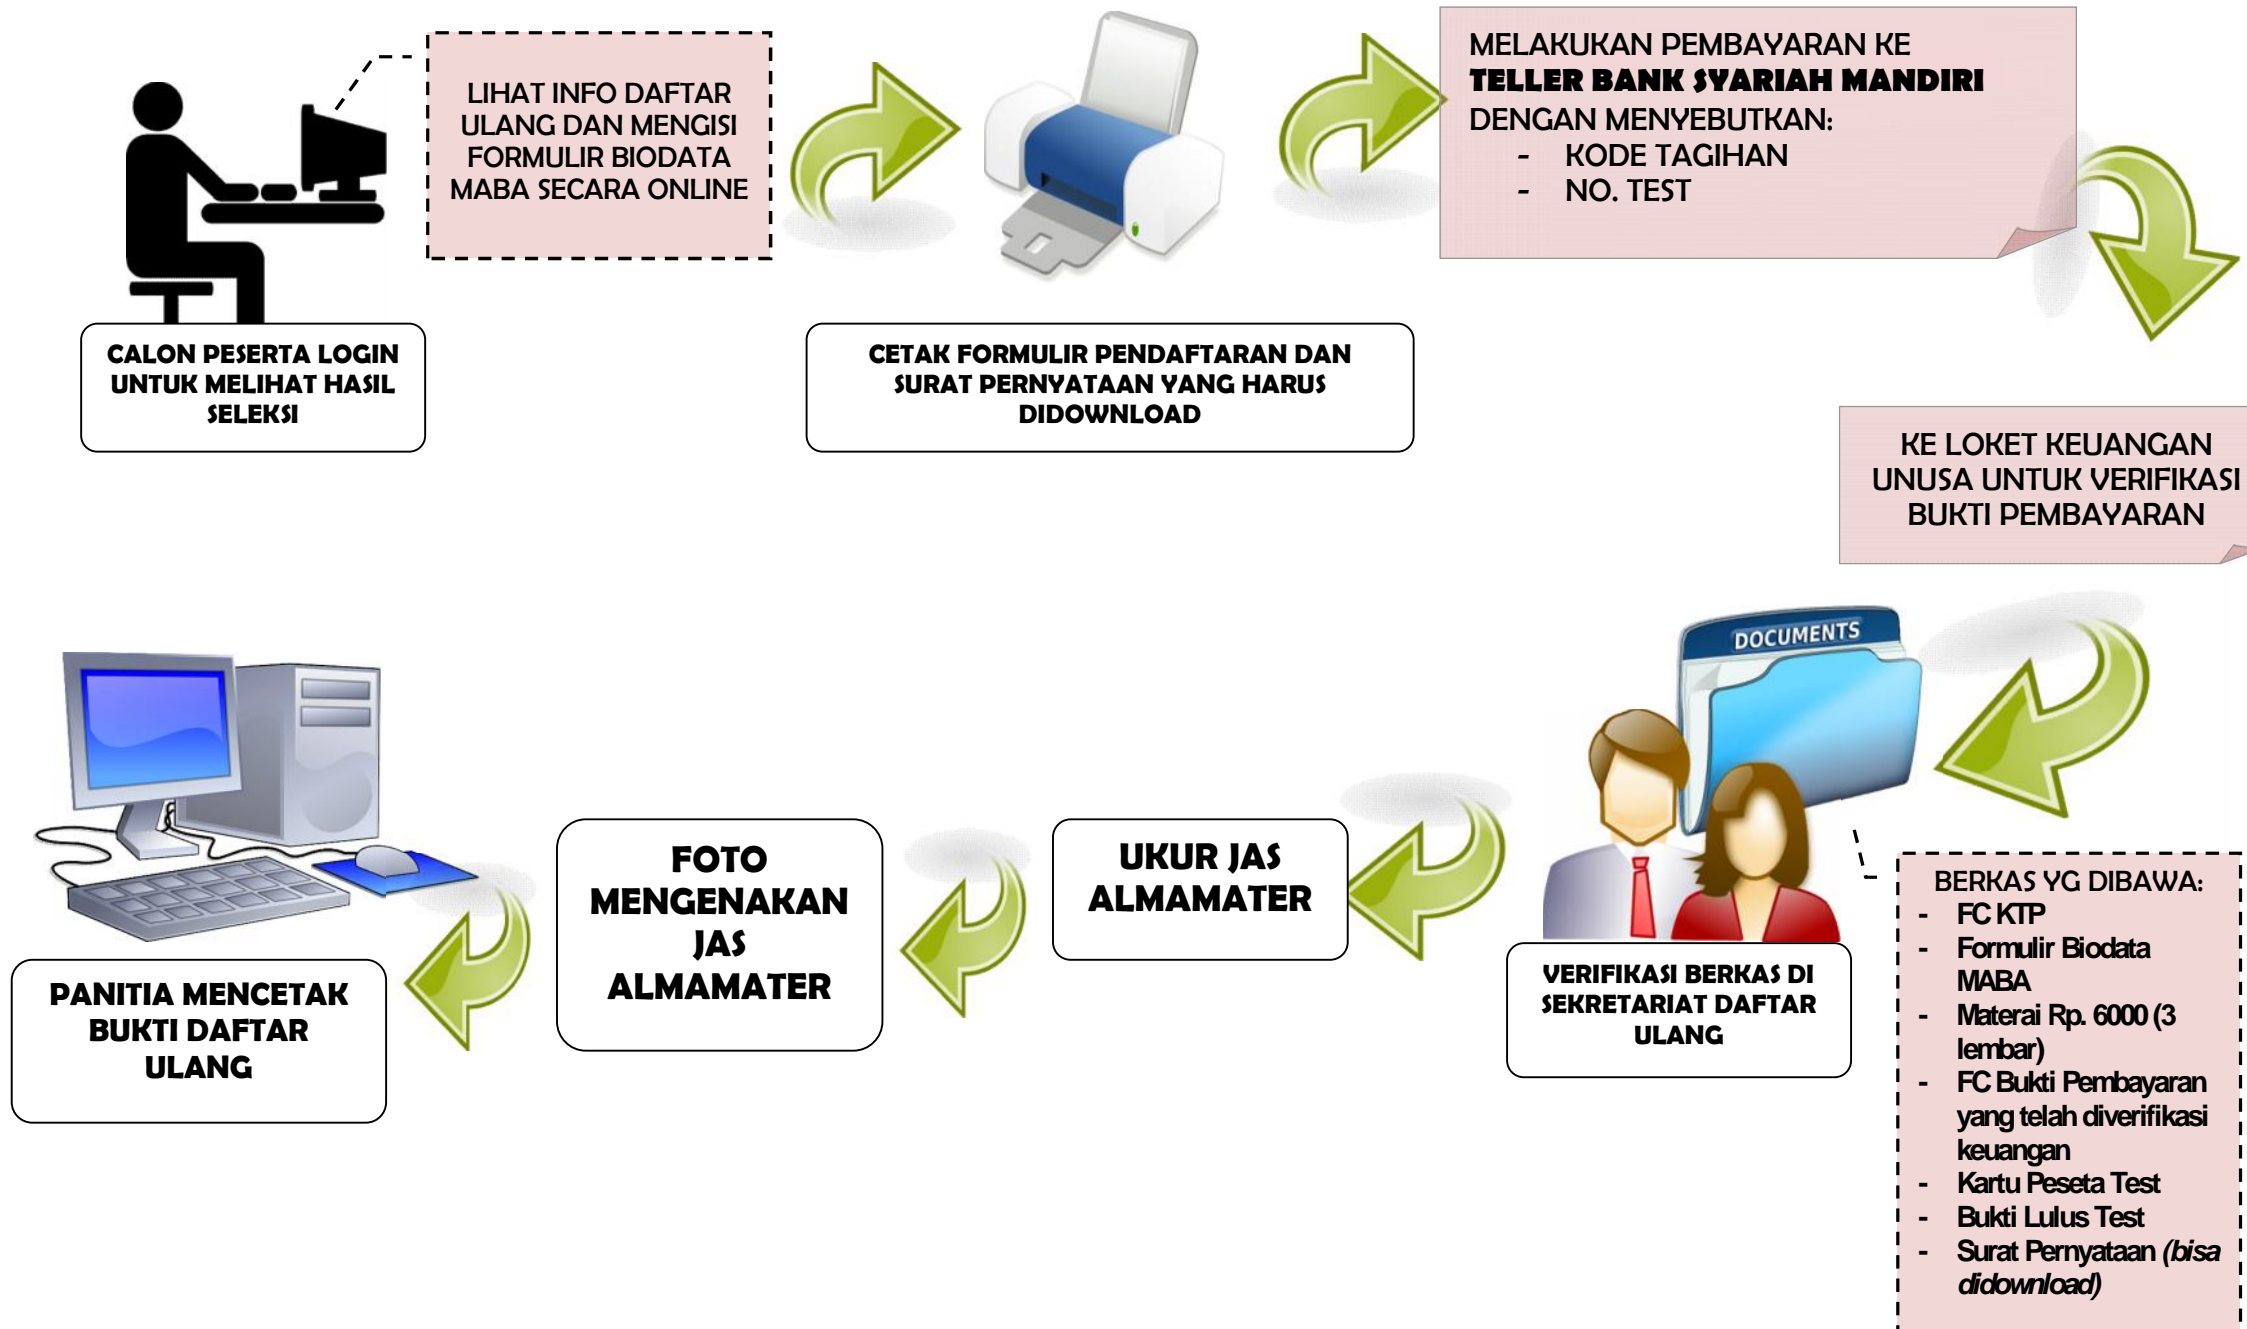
LIHAT INFO DAFTAR ULANG DAN MENGISI FORMULIR BIODATA MABA SECARA ONLINE

CALON PESERTA LOGIN UNTUK MELIHAT HASIL SELEKSI

CETAK FORMULIR PENDAFTARAN DAN SURAT PERNYATAAN YANG HARUS DIDOWNLOAD

MELAKUKAN PEMBAYARAN KE
**TELLER BANK SYARIAH MANDIRI**
DENGAN MENYEBUTKAN:
- KODE TAGIHAN
- NO. TEST

KE LOKET KEUANGAN UNUSA UNTUK VERIFIKASI BUKTI PEMBAYARAN

DOCUMENTS

BERKAS YG DIBAWA:
- FC KTP
- Formulir Biodata MABA
- Materai Rp. 6000 (3 lembar)
- FC Bukti Pembayaran yang telah diverifikasi keuangan
- Kartu Peseta Test
- Bukti Lulus Test
- Surat Pernyataan *(bisa didownload)*

VERIFIKASI BERKAS DI SEKRETARIAT DAFTAR ULANG

UKUR JAS ALMAMATER

FOTO MENGENAKAN JAS ALMAMATER

PANITIA MENCETAK BUKTI DAFTAR ULANG